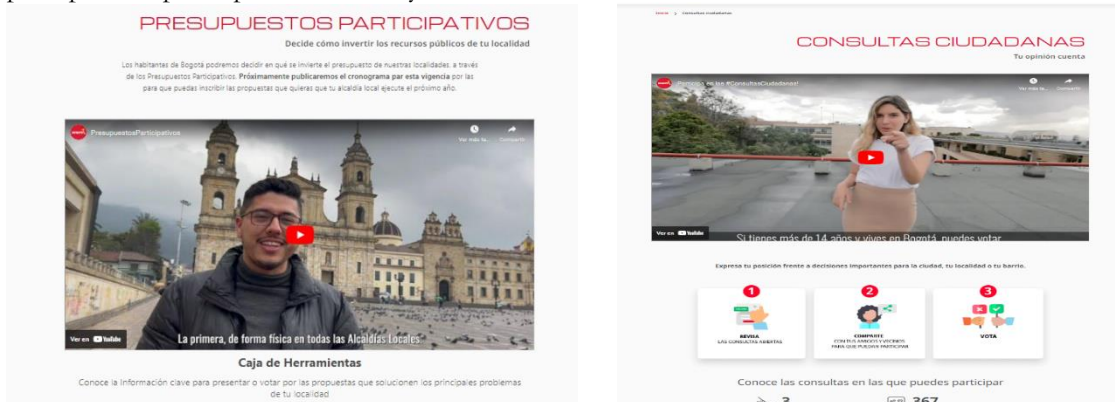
PRESUPUESTOS PARTICIPATIVOS

Decide cómo invertir los recursos públicos de tu localidad

Los habitantes de Bogotá podremos decidir en qué se invierte el presupuesto de nuestras localidades, a través de los Presupuestos Participativos. **Próximamente publicaremos el cronograma para esta vigencia** por las para que puedas inscribir las propuestas que quieras que tu alcaldía local ejecute el próximo año.

PresupuestosParticipativos

Ver más ta...

Compartir

La primera, de forma física en todas las Alcaldías Locales

Ver en YouTube

Caja de Herramientas

Conoce la información clave para presentar o votar por las propuestas que solucionen los principales problemas de tu localidad

Home > Consultas ciudadanas

CONSULTAS CIUDADANAS

Tu opinión cuenta

Participa en las #ConsultasCiudadanas!

Ver más ta...

Compartir

Si tienes más de 14 años y vives en Bogotá, puedes votar

Ver en YouTube

Expresa tu posición frente a decisiones importantes para la ciudad, tu localidad o tu barrio.

1
REVISA
LAS CONSULTAS ABIERTAS

2
COMPARTE
CON TUS AMIGOS Y VECINOS PARA QUE PUEDAN PARTICIPAR

3
VOTA

Conoce las consultas en las que puedes participar

3

367